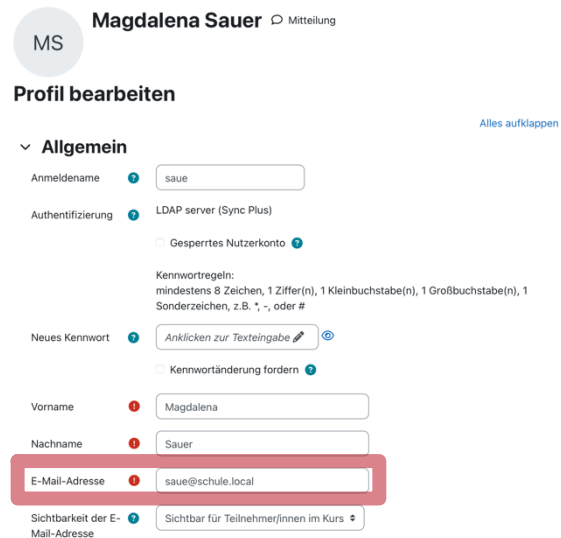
MS

Magdalena Sauer Mitteilung

Profil bearbeiten

Alles aufklappen

Allgemein

Anmeldename saue

Authentifizierung LDAP server (Sync Plus)

Gesperrtes Nutzerkonto

Kennwortregeln:
mindestens 8 Zeichen, 1 Ziffer(n), 1 Kleinbuchstabe(n), 1 Großbuchstabe(n), 1 Sonderzeichen, z.B. *, -, oder #

Neues Kennwort Anklicken zur Texteingabe

Kennwortänderung fordern

Vorname Magdalena

Nachname Sauer

E-Mail-Adresse saue@schule.local

Sichtbarkeit der E-Mail-Adresse Sichtbar für Teilnehmer/innen im Kurs